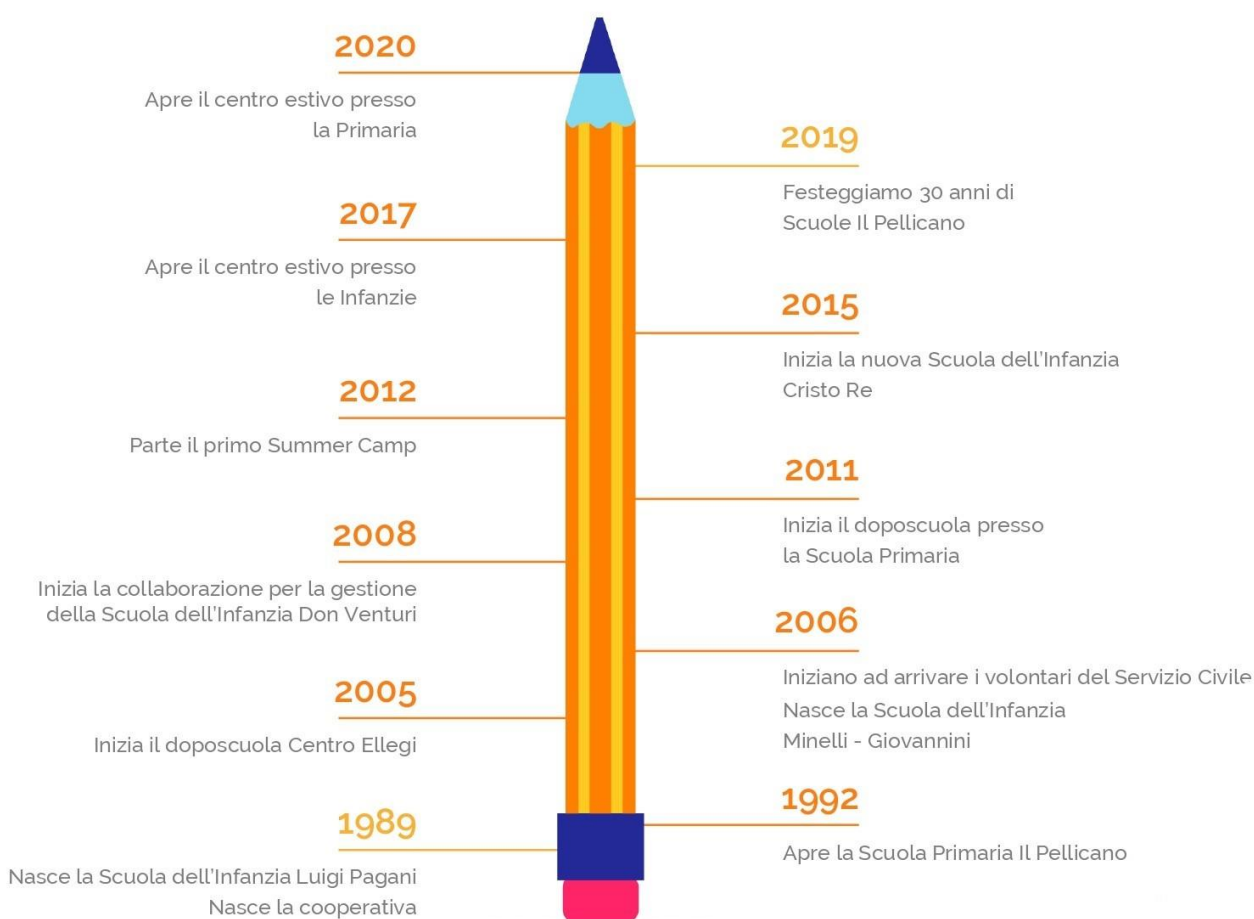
2020

Apre il centro estivo presso la Primaria

2019

Festeggiamo 30 anni di Scuole Il Pellicano

2017

Apre il centro estivo presso le Infanzie

2015

Inizia la nuova Scuola dell'Infanzia Cristo Re

2012

Parte il primo Summer Camp

2011

Inizia il doposcuola presso la Scuola Primaria

2008

Inizia la collaborazione per la gestione della Scuola dell'Infanzia Don Venturi

2006

Iniziano ad arrivare i volontari del Servizio Civile
Nasce la Scuola dell'Infanzia Minelli - Giovannini

2005

Inizia il doposcuola Centro Ellegi

1992

Apre la Scuola Primaria Il Pellicano

1989

Nasce la Scuola dell'Infanzia Luigi Pagani
Nasce la cooperativa